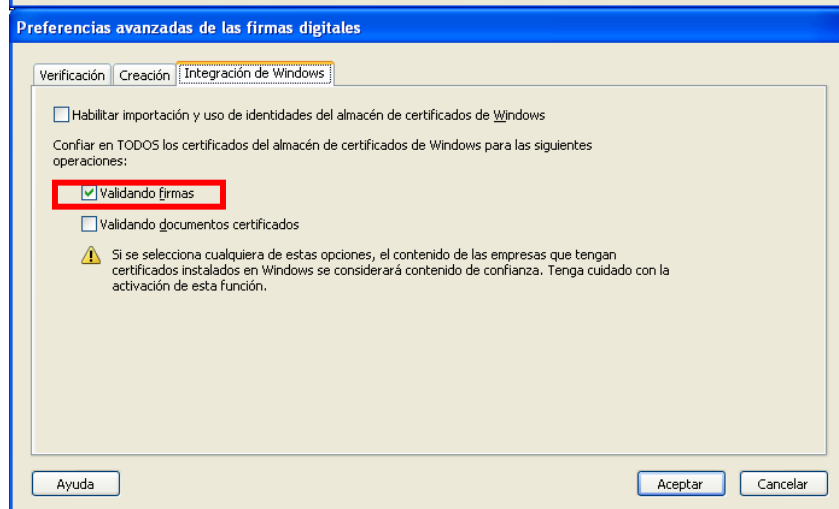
Preferencias avanzadas de las firmas digitales

Verificación | Creación | Integración de Windows

Habilitar importación y uso de identidades del almacén de certificados de Windows

Confiar en TODOS los certificados del almacén de certificados de Windows para las siguientes operaciones:

Validando firmas

Validando documentos certificados

Si se selecciona cualquiera de estas opciones, el contenido de las empresas que tengan certificados instalados en Windows se considerará contenido de confianza. Tenga cuidado con la activación de esta función.

Ayuda

Aceptar

Cancelar